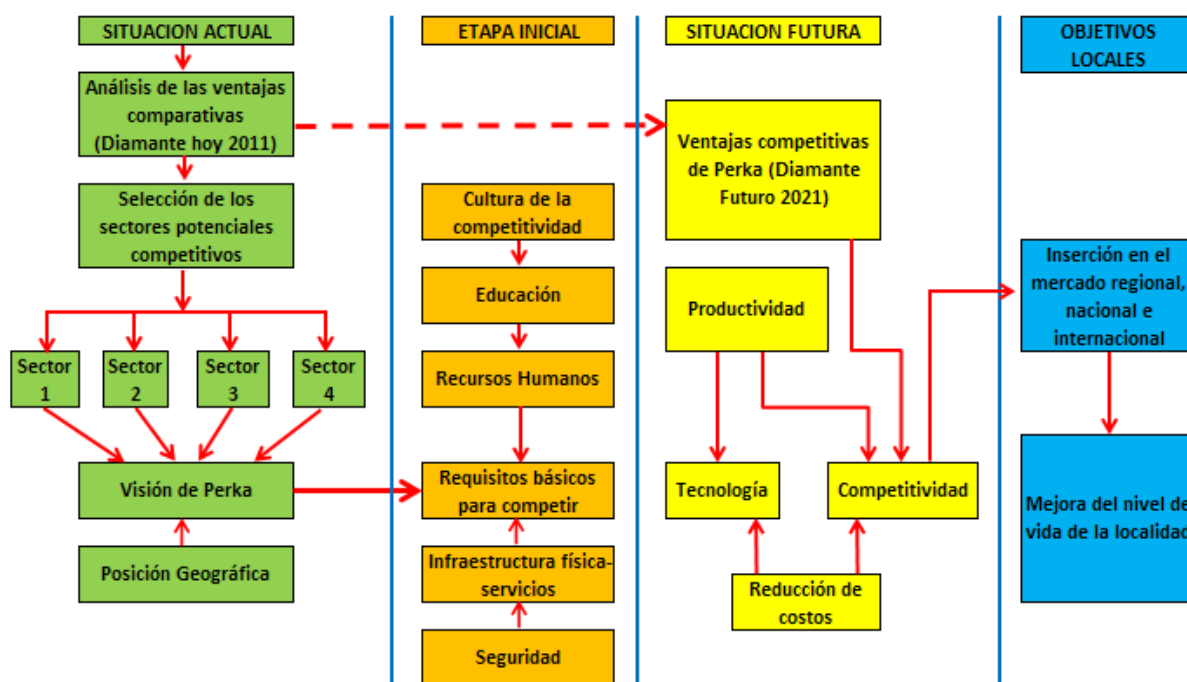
SITUACION ACTUAL

Análisis de las ventajas comparativas (Diamante hoy 2011)

Selección de los sectores potenciales competitivos

Sector 1

Sector 2

Sector 3

Sector 4

Visión de Perka

Posición Geográfica

ETAPA INICIAL

Cultura de la competitividad

Educación

Recursos Humanos

Requisitos básicos para competir

Infraestructura física-servicios

Seguridad

SITUACION FUTURA

Ventajas competitivas de Perka (Diamante Futuro 2021)

Productividad

Tecnología

Competitividad

Reducción de costos

OBJETIVOS LOCALES

Inserción en el mercado regional, nacional e internacional

Mejora del nivel de vida de la localidad